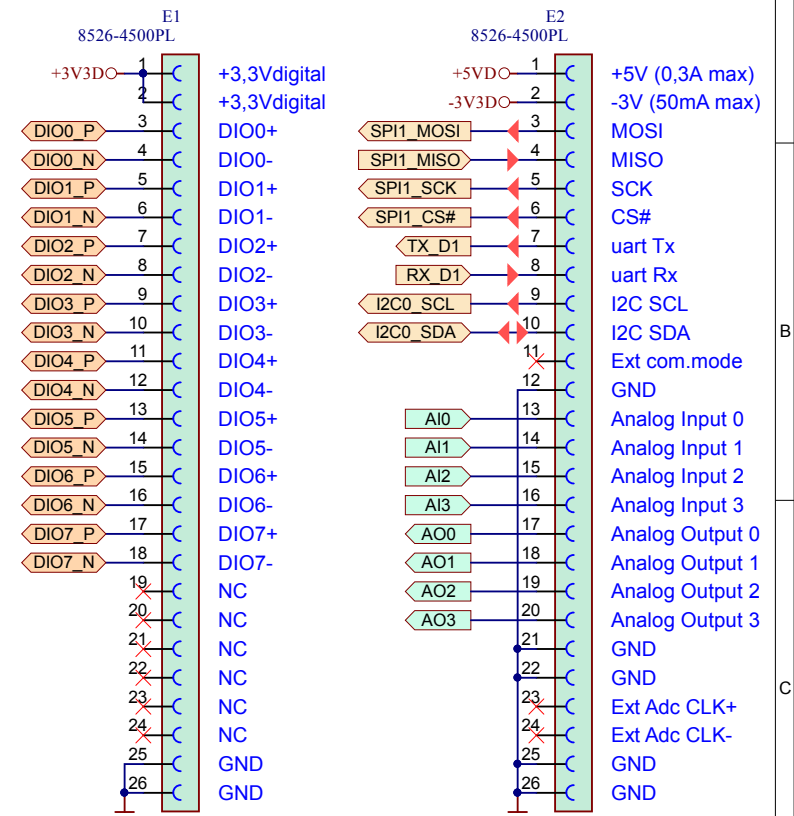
E1
8526-4500PL

| Net | Pin | Label |
|---|---|---|
| +3V3D | 1 | +3,3Vdigital |
| | 2 | +3,3Vdigital |
| DIO0_P | 3 | DIO0+ |
| DIO0_N | 4 | DIO0- |
| DIO1_P | 5 | DIO1+ |
| DIO1_N | 6 | DIO1- |
| DIO2_P | 7 | DIO2+ |
| DIO2_N | 8 | DIO2- |
| DIO3_P | 9 | DIO3+ |
| DIO3_N | 10 | DIO3- |
| DIO4_P | 11 | DIO4+ |
| DIO4_N | 12 | DIO4- |
| DIO5_P | 13 | DIO5+ |
| DIO5_N | 14 | DIO5- |
| DIO6_P | 15 | DIO6+ |
| DIO6_N | 16 | DIO6- |
| DIO7_P | 17 | DIO7+ |
| DIO7_N | 18 | DIO7- |
| | 19 | NC |
| | 20 | NC |
| | 21 | NC |
| | 22 | NC |
| | 23 | NC |
| | 24 | NC |
| | 25 | GND |
| | 26 | GND |

E2
8526-4500PL

| Net | Pin | Label |
|---|---|---|
| +5VD | 1 | +5V (0,3A max) |
| -3V3D | 2 | -3V (50mA max) |
| SPI1_MOSI | 3 | MOSI |
| SPI1_MISO | 4 | MISO |
| SPI1_SCK | 5 | SCK |
| SPI1_CS# | 6 | CS# |
| TX_D1 | 7 | uart Tx |
| RX_D1 | 8 | uart Rx |
| I2C0_SCL | 9 | I2C SCL |
| I2C0_SDA | 10 | I2C SDA |
| | 11 | Ext com.mode |
| | 12 | GND |
| AI0 | 13 | Analog Input 0 |
| AI1 | 14 | Analog Input 1 |
| AI2 | 15 | Analog Input 2 |
| AI3 | 16 | Analog Input 3 |
| AO0 | 17 | Analog Output 0 |
| AO1 | 18 | Analog Output 1 |
| AO2 | 19 | Analog Output 2 |
| AO3 | 20 | Analog Output 3 |
| | 21 | GND |
| | 22 | GND |
| | 23 | Ext Adc CLK+ |
| | 24 | Ext Adc CLK- |
| | 25 | GND |
| | 26 | GND |

B
C